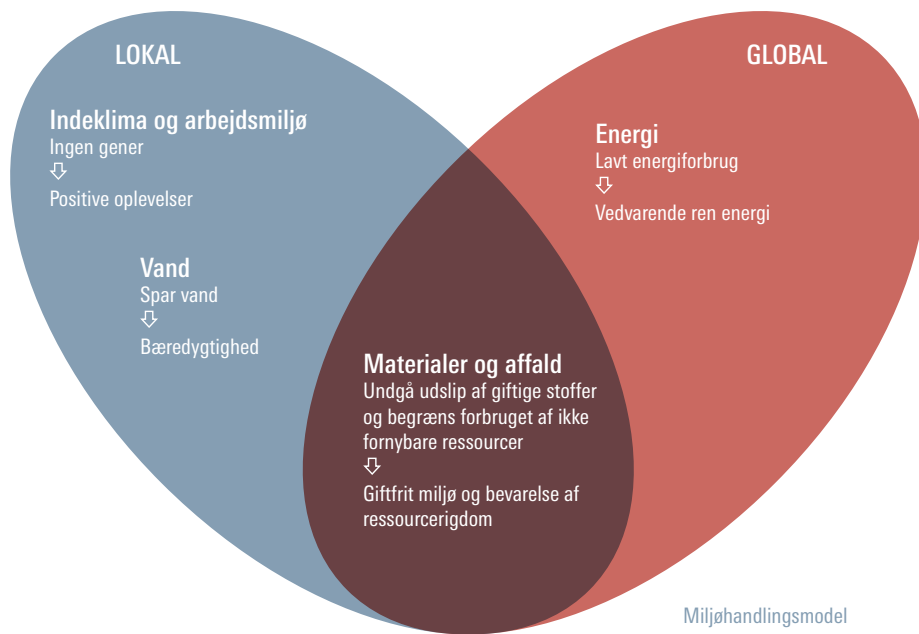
LOKAL

GLOBAL

Indeklima og arbejdsmiljø
Ingen gener
⇩
Positive oplevelser

Vand
Spar vand
⇩
Bæredygtighed

Energi
Lavt energiforbrug
⇩
Vedvarende ren energi

Materialer og affald
Undgå udslip af giftige stoffer og begræns forbruget af ikke fornybare ressourcer
⇩
Giftfrit miljø og bevarelse af ressourcerigdom

Miljøhandlingsmodel